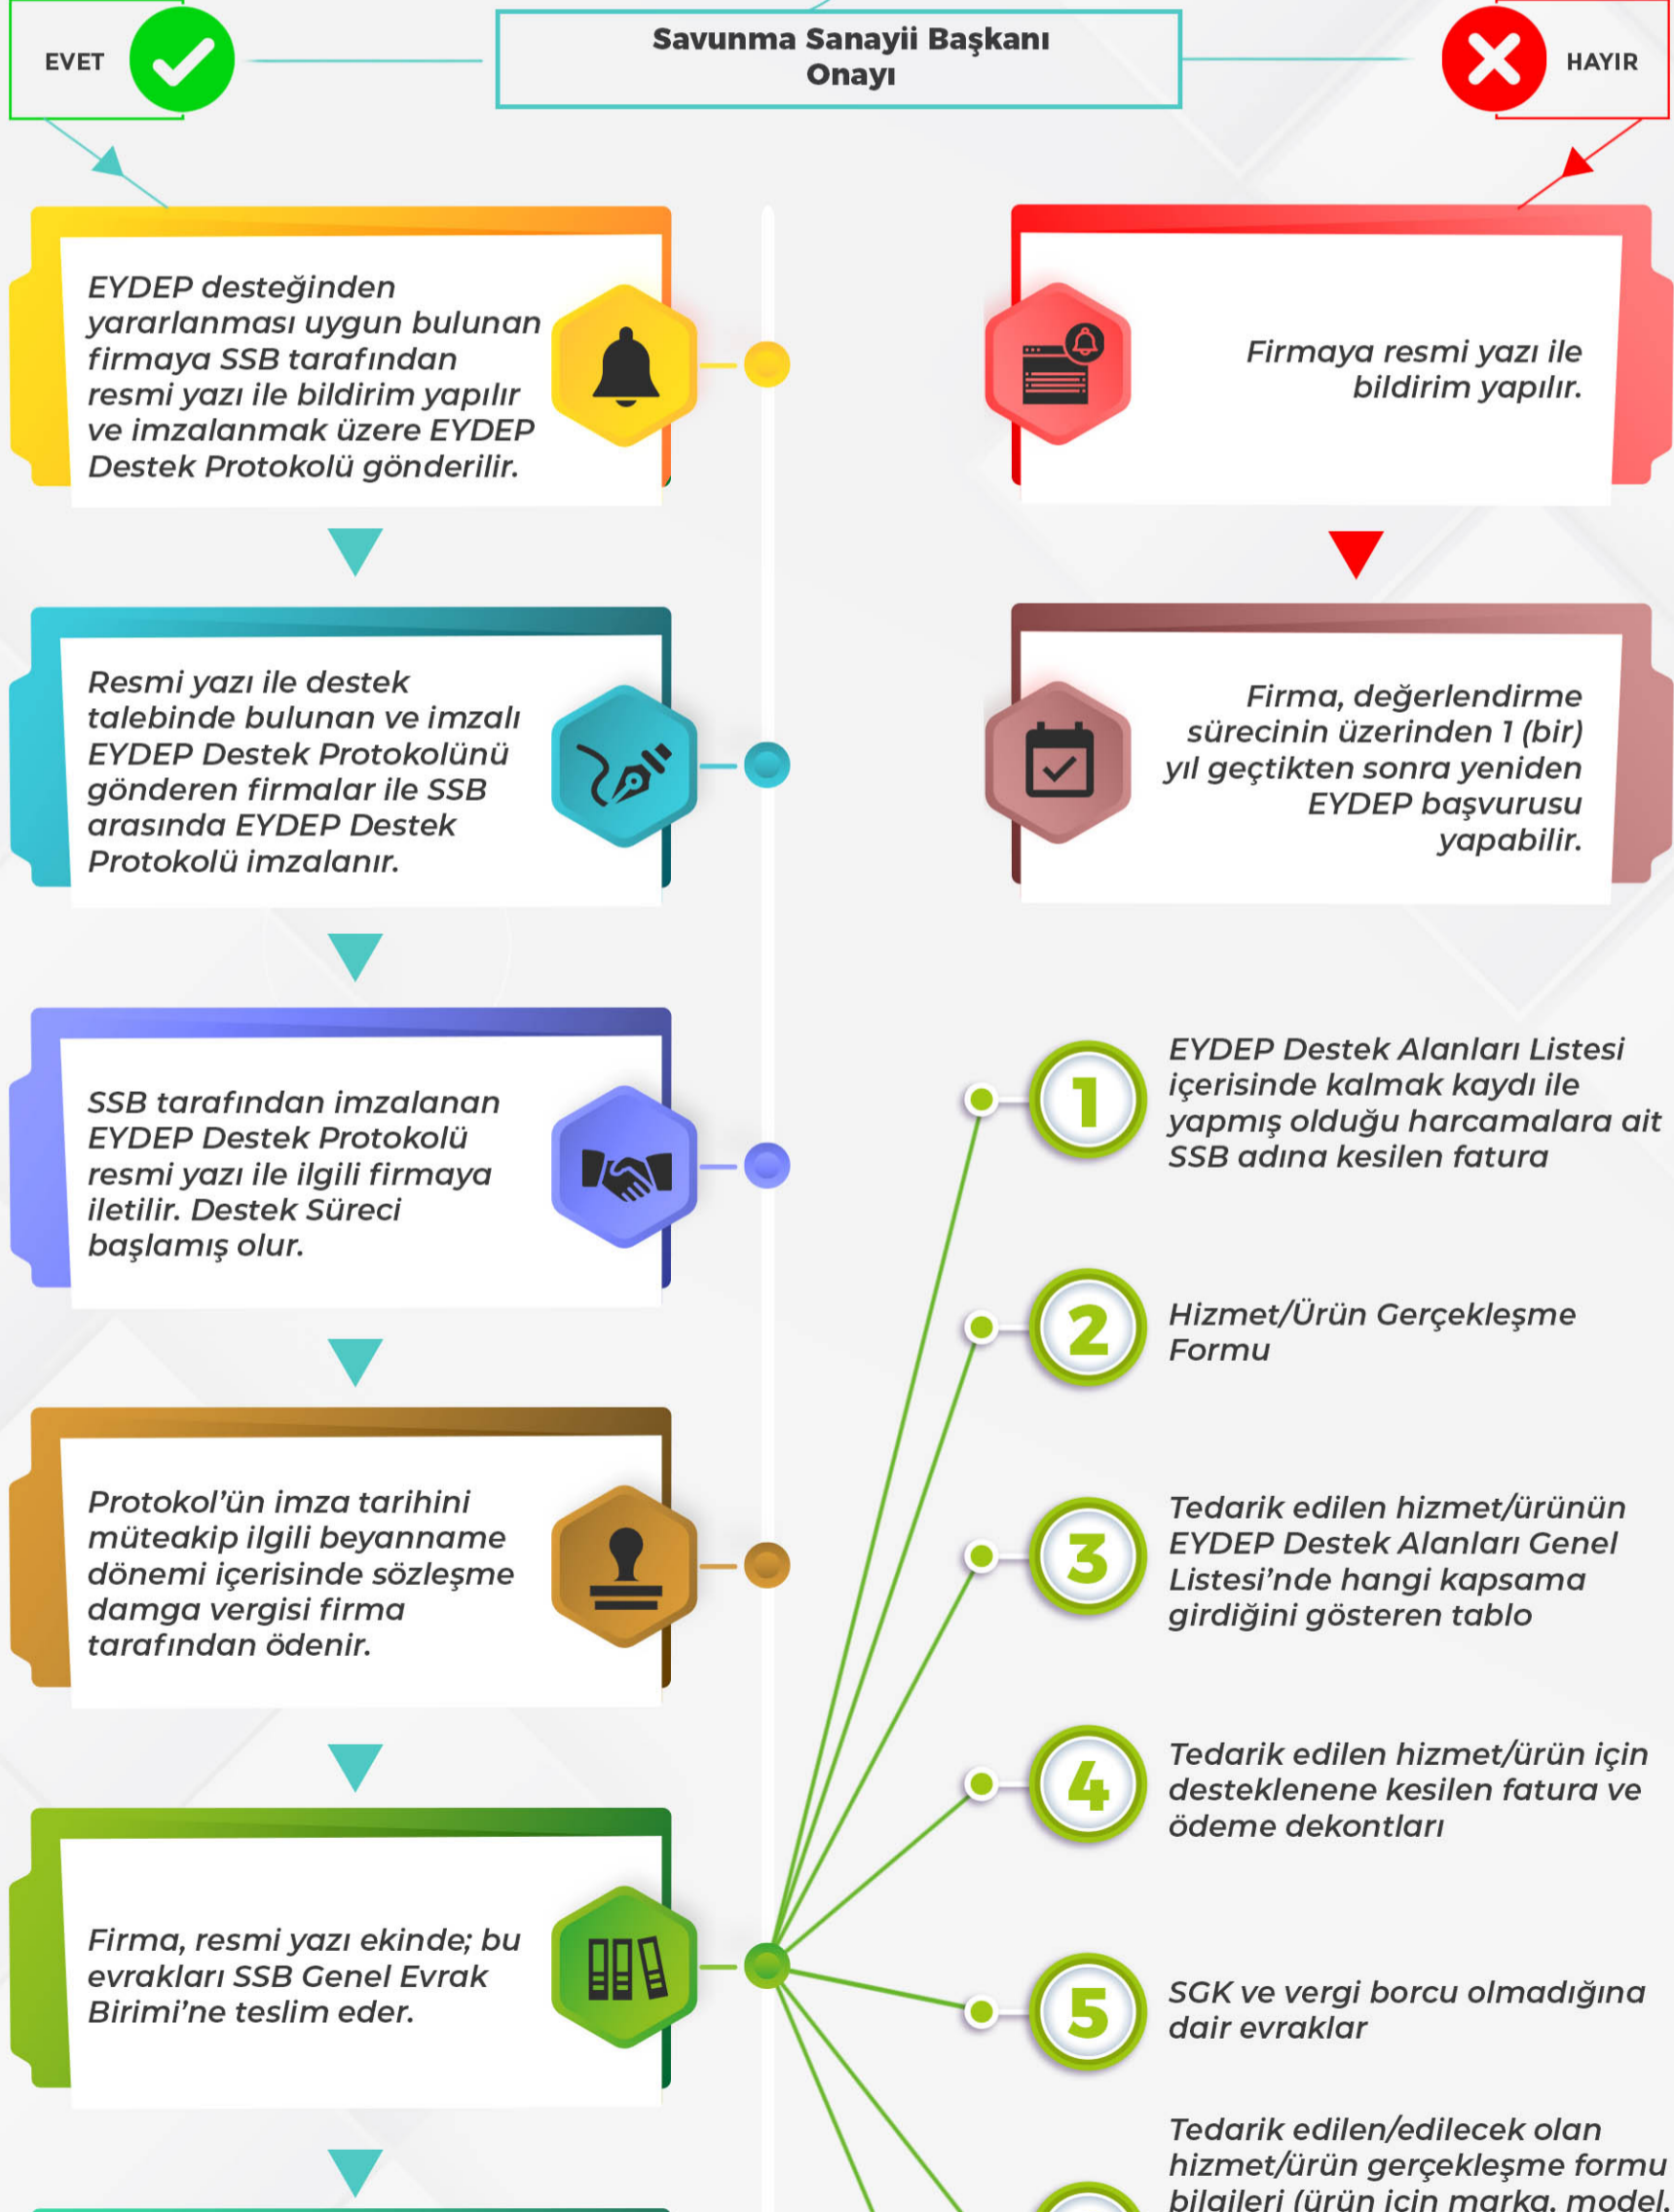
EVET

Savunma Sanayii Başkanı Onayı

HAYIR

EYDEP desteğinden yararlanması uygun bulunan firmaya SSB tarafından resmi yazı ile bildirim yapılır ve imzalanmak üzere EYDEP Destek Protokolü gönderilir.

Firmaya resmi yazı ile bildirim yapılır.

Resmi yazı ile destek talebinde bulunan ve imzalı EYDEP Destek Protokolünü gönderen firmalar ile SSB arasında EYDEP Destek Protokolü imzalanır.

Firma, değerlendirme sürecinin üzerinden 1 (bir) yıl geçtikten sonra yeniden EYDEP başvurusu yapabilir.

SSB tarafından imzalanan EYDEP Destek Protokolü resmi yazı ile ilgili firmaya iletilir. Destek Süreci başlamış olur.

1 EYDEP Destek Alanları Listesi içerisinde kalmak kaydı ile yapmış olduğu harcamalara ait SSB adına kesilen fatura

2 Hizmet/Ürün Gerçekleşme Formu

Protokol'ün imza tarihini müteakip ilgili beyanname dönemi içerisinde sözleşme damga vergisi firma tarafından ödenir.

3 Tedarik edilen hizmet/ürünün EYDEP Destek Alanları Genel Listesi'nde hangi kapsama girdiğini gösteren tablo

4 Tedarik edilen hizmet/ürün için desteklenene kesilen fatura ve ödeme dekontları

Firma, resmi yazı ekinde; bu evrakları SSB Genel Evrak Birimi'ne teslim eder.

5 SGK ve vergi borcu olmadığına dair evraklar

Tedarik edilen/edilecek olan hizmet/ürün gerçekleşme formu bilgileri (ürün için marka, model, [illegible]